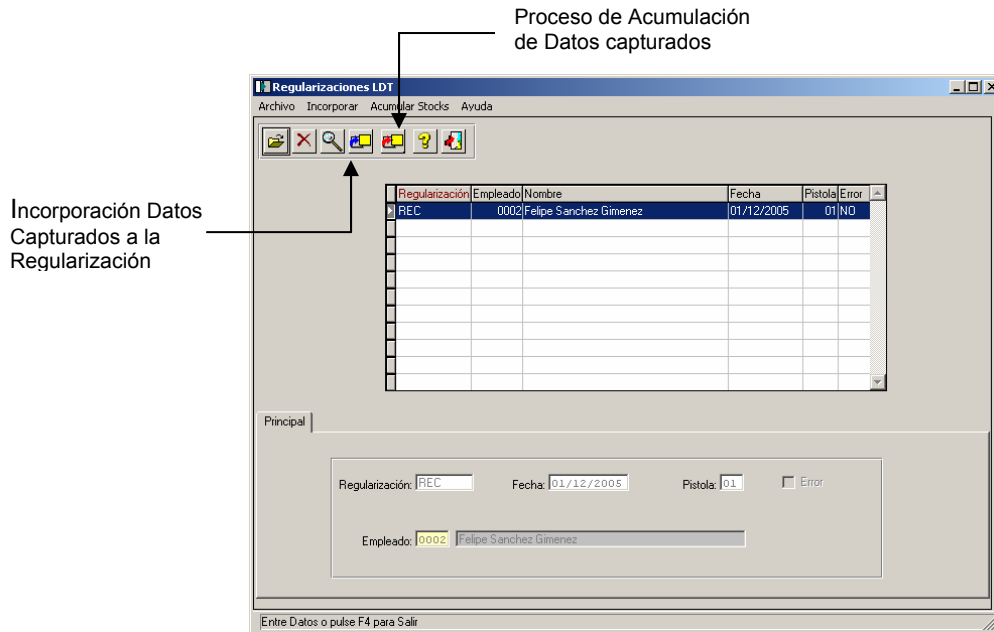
Proceso de Acumulación de Datos capturados

Regularizaciones LDT

Archivo Incorporar Acumular Stocks Ayuda

Incorporación Datos Capturados a la Regularización

| Regularización | Empleado | Nombre | Fecha | Pistola | Error |
|---|---|---|---|---|---|
| REC | 0002 | Felipe Sanchez Gimenez | 01/12/2005 | 01 | NO |

Principal

Regularización: REC Fecha: 01/12/2005 Pistola: 01 Error

Empleado: 0002 Felipe Sanchez Gimenez

Entre Datos o pulse F4 para Salir